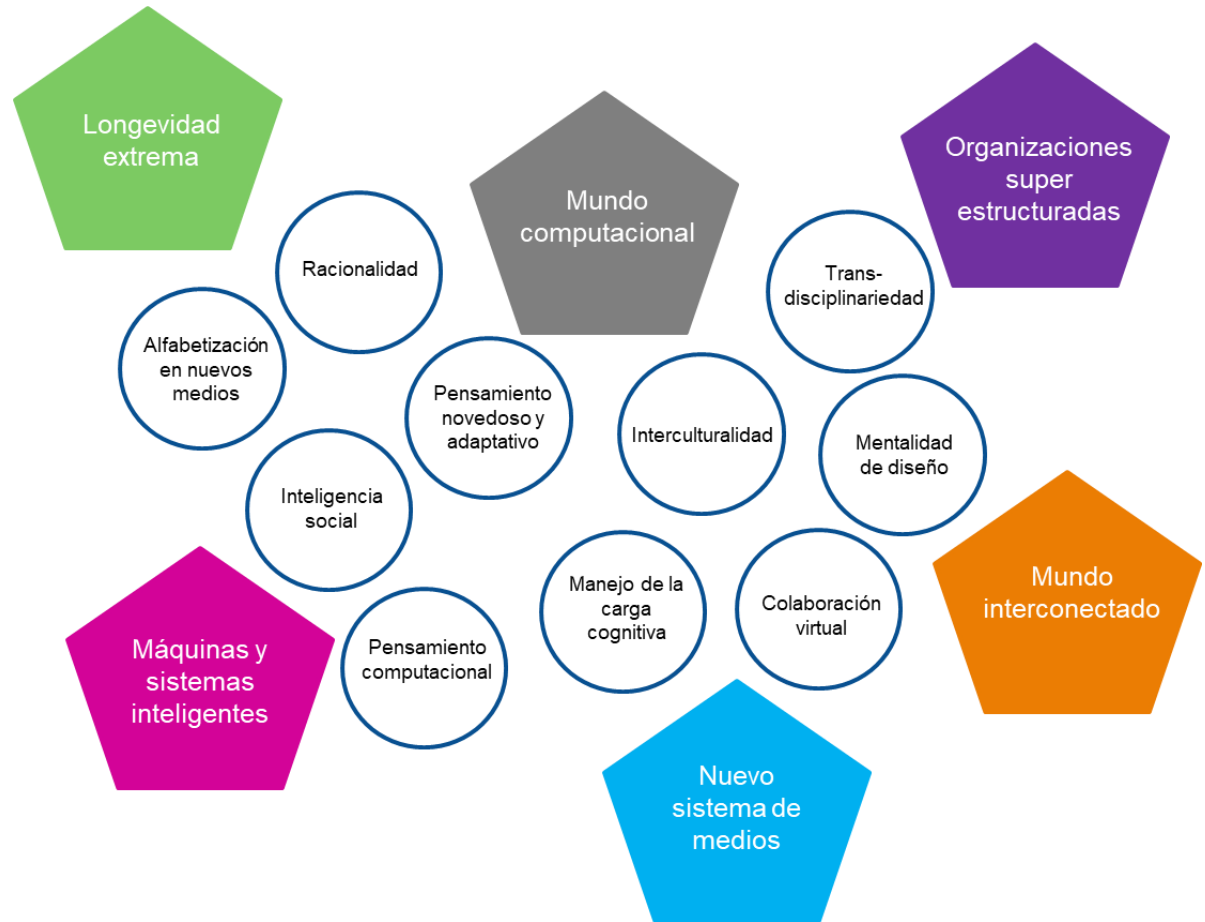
Longevidad extrema

Mundo computacional

Organizaciones super estructuradas

Racionalidad

Trans-disciplinariedad

Alfabetización en nuevos medios

Pensamiento novedoso y adaptativo

Interculturalidad

Mentalidad de diseño

Inteligencia social

Manejo de la carga cognitiva

Colaboración virtual

Mundo interconectado

Máquinas y sistemas inteligentes

Pensamiento computacional

Nuevo sistema de medios